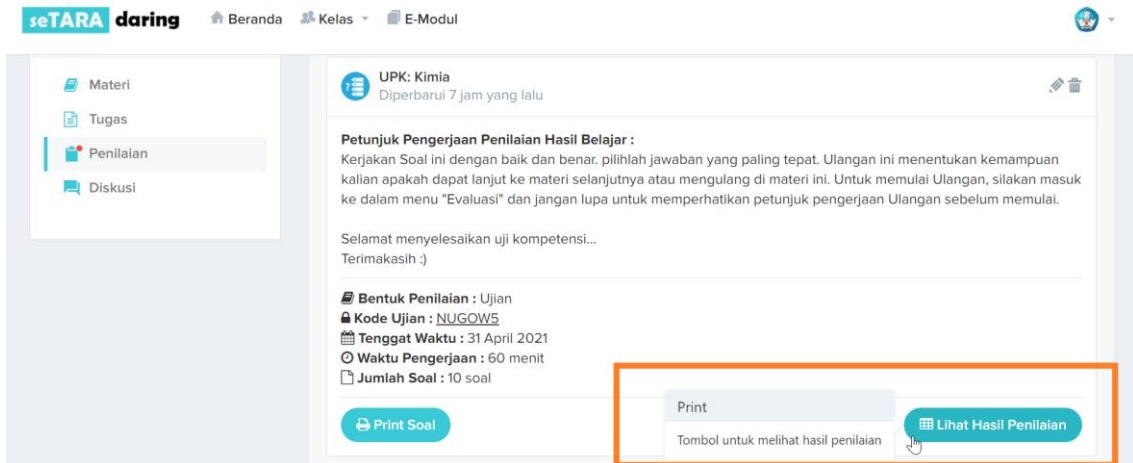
seTARA daring Beranda Kelas E-Modul

Materi
Tugas
Penilaian
Diskusi

UPK: Kimia
Diperbarui 7 jam yang lalu

Petunjuk Pengerjaan Penilaian Hasil Belajar :
Kerjakan Soal ini dengan baik dan benar. pilihlah jawaban yang paling tepat. Ulangan ini menentukan kemampuan kalian apakah dapat lanjut ke materi selanjutnya atau mengulang di materi ini. Untuk memulai Ulangan, silakan masuk ke dalam menu "Evaluasi" dan jangan lupa untuk memperhatikan petunjuk pengerjaan Ulangan sebelum memulai.

Selamat menyelesaikan uji kompetensi...
Terimakasih :)

Bentuk Penilaian : Ujian
Kode Ujian : NUGOW5
Tenggat Waktu : 31 April 2021
Waktu Pengerjaan : 60 menit
Jumlah Soal : 10 soal

Print Soal

Print
Tombol untuk melihat hasil penilaian

Lihat Hasil Penilaian